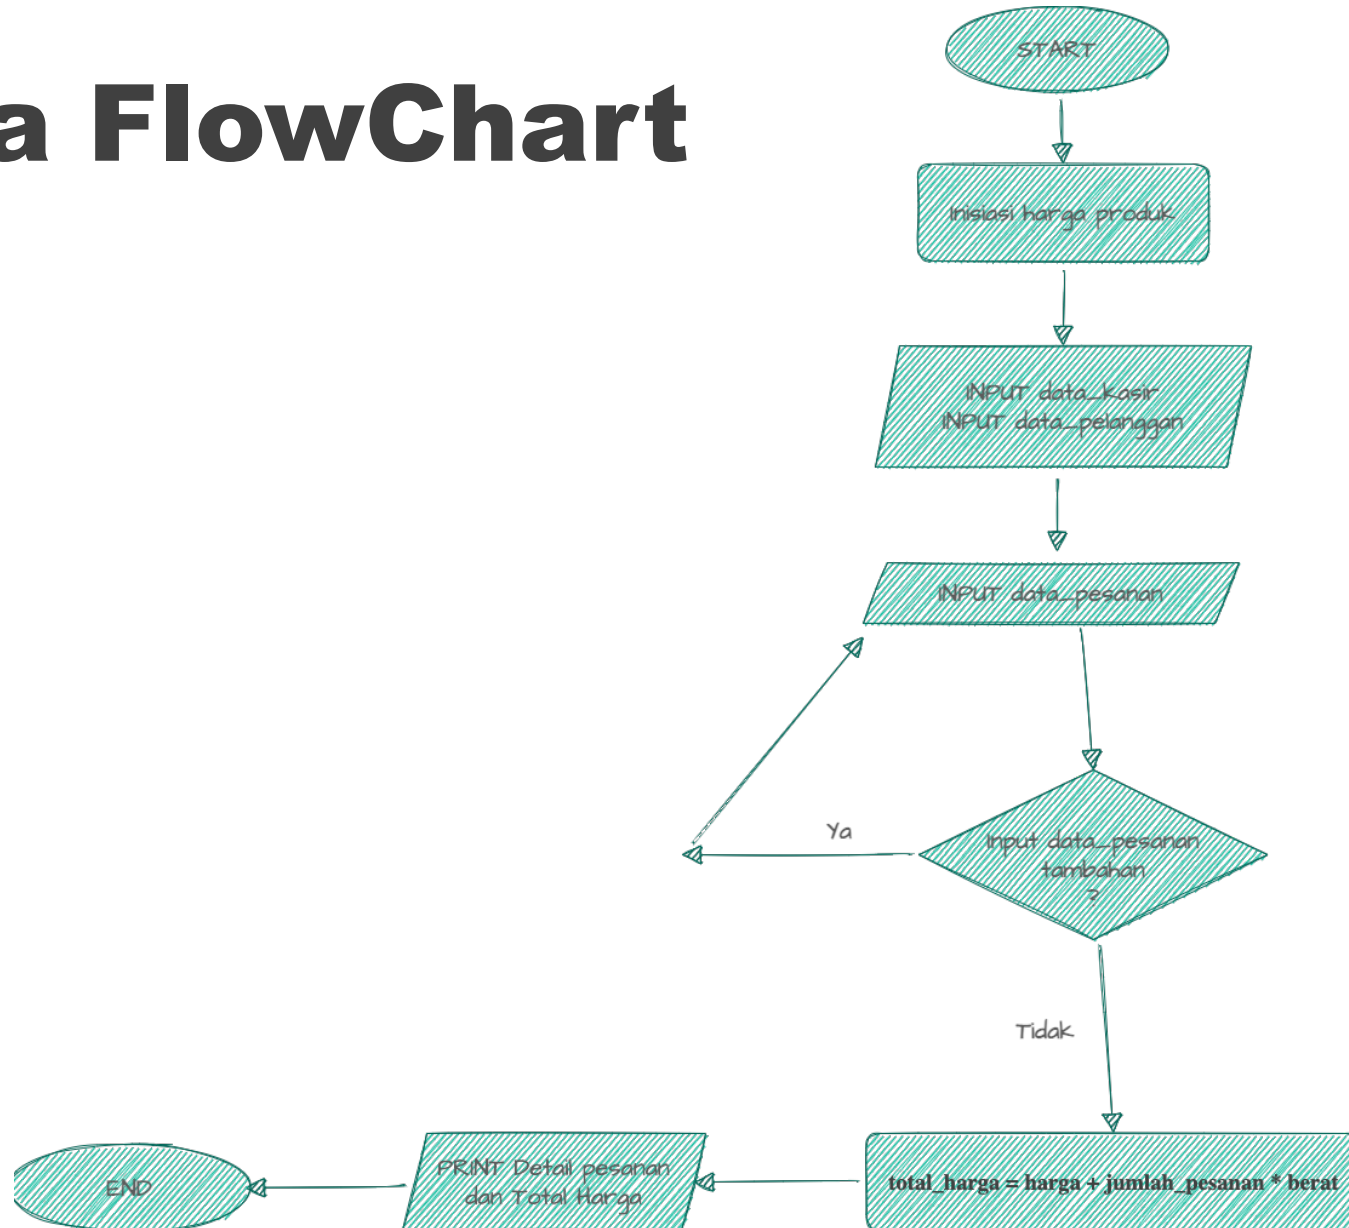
a FlowChart

START

Inisiasi harga produk

INPUT data_kasir
INPUT data_pelanggan

INPUT data_pesanan

Input data_pesanan tambahan ?

Ya

Tidak

total_harga = harga + jumlah_pesanan * berat

PRINT Detail pesanan dan Total Harga

END